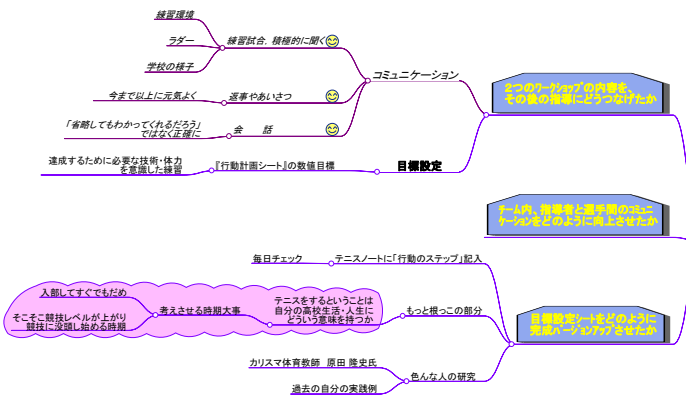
２つのワークショップの内容を、その後の指導にどうつなげたか

コミュニケーション

練習環境

ラダー

学校の様子

練習試合、積極的に聞く

今まで以上に元気よく

返事やあいさつ

「省略してもわかってくれるだろう」ではなく正確に

会　話

目標設定

達成するために必要な技術・体力を意識した練習

『行動計画シート』の数値目標

チーム内、指導者と選手間のコミュニケーションをどのように向上させたか

目標設定シートをどのように完成バージョンアップさせたか

毎日チェック

テニスノートに「行動のステップ」記入

もっと根っこの部分

テニスをするということは自分の高校生活・人生にどういう意味を持つか

考えさせる時期大事

入部してすぐでもだめ

そこそこ競技レベルが上がり競技に没頭し始める時期

色んな人の研究

カリスマ体育教師　原田 隆史氏

過去の自分の実践例